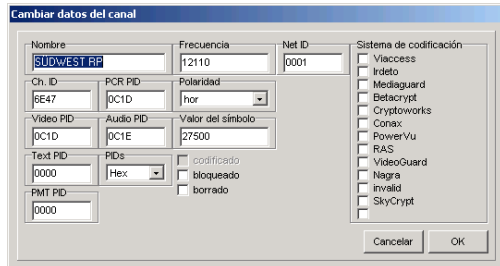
Cambiar datos del canal

Nombre
SÜDWEST RP

Frecuencia
12110

Net ID
0001

Ch. ID
6E47

PCR PID
0C1D

Polaridad
hor

Video PID
0C1D

Audio PID
0C1E

Valor del símbolo
27500

Text PID
0000

PIDs
Hex

codificado
bloqueado
borrado

PMT PID
0000

Sistema de codificación
Viaccess
Irdeto
Mediaguard
Betacrypt
Cryptoworks
Conax
PowerVu
RAS
VideoGuard
Nagra
invalid
SkyCrypt

Cancelar
OK